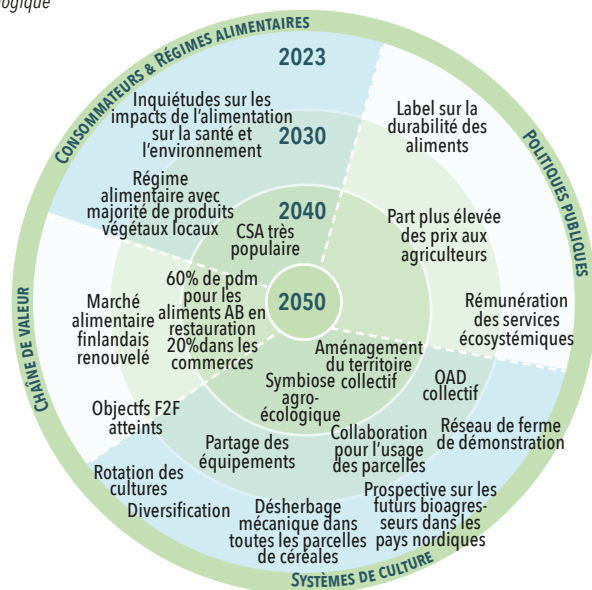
ogique

CONSOMMATEURS & RÉGIMES ALIMENTAIRES

2023

Inquiétudes sur les impacts de l'alimentation sur la santé et l'environnement

2030

Label sur la durabilité des aliments

POLITIQUES PUBLIQUES

Régime alimentaire avec majorité de produits végétaux locaux

2040

CSA très populaire

Part plus élevée des prix aux agriculteurs

CHAÎNE DE VALEUR

Marché alimentaire finlandais renouvelé

60% de pdm pour les aliments AB en restauration 20%dans les commerces

2050

Rémunération des services écosystémiques

Aménagement du territoire collectif

Symbiose agro-écologique

OAD collectif

Objectifs F2F atteints

Partage des équipements

Collaboration pour l'usage des parcelles

Réseau de ferme de démonstration

Rotation des cultures

Diversification

Désherbage mécanique dans toutes les parcelles de céréales

Prospective sur les futurs bioagresseurs dans les pays nordiques

SYSTÈMES DE CULTURE